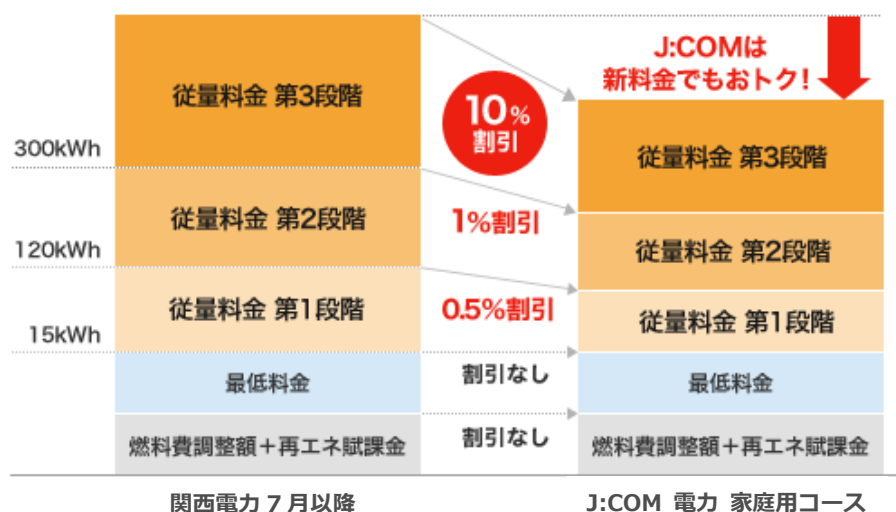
300kWh

120kWh

15kWh

従量料金 第3段階

従量料金 第2段階

従量料金 第1段階

最低料金

燃料費調整額＋再エネ賦課金

関西電力 7 月以降

10% 割引

1%割引

0.5%割引

割引なし

割引なし

J:COMは 新料金でもおトク！

従量料金 第3段階

従量料金 第2段階

従量料金 第1段階

最低料金

燃料費調整額＋再エネ賦課金

J:COM 電力 家庭用コース